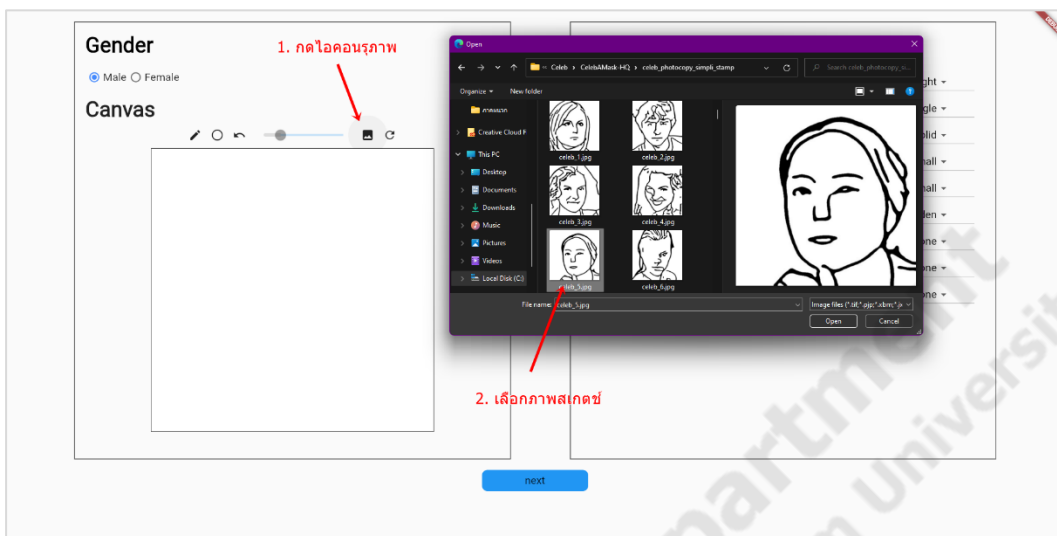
Gender

Male Female

Canvas

1. กดไอคอนรูภาพ

Open

« Celeb › CelebAMask-HQ › celeb_photocopy_simpli_stamp

Search celeb_photocopy_si...

Organize ▾ New folder

ภาพนอก

Creative Cloud F

This PC

Desktop

Documents

Downloads

Music

Pictures

Videos

Local Disk (C:)

celeb_1.jpg

celeb_2.jpg

celeb_3.jpg

celeb_4.jpg

celeb_5.jpg

celeb_6.jpg

File name: celeb_5.jpg

Image files (*.tif;*.pjp;*.xbm;*.jx

Open

Cancel

ght ▾

gle ▾

olid ▾

hall ▾

hall ▾

den ▾

one ▾

one ▾

one ▾

2. เลือกภาพสเกตช์

next

partment
University